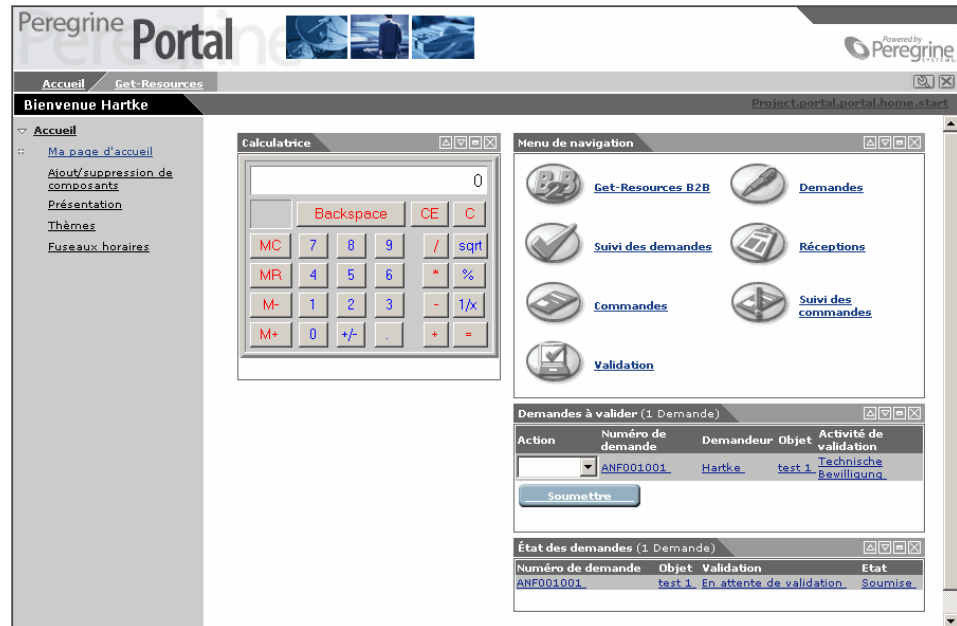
Peregrine Portal

Powered by Peregrine SYSTEMS

Accueil Get-Resources

Bienvenue Hartke

Project.portal.portal.home.start

Accueil

Ma page d'accueil

Ajout/suppression de composants

Présentation

Thèmes

Fuseaux horaires

Calculatrice

0

| | Backspace | CE | C | |
|---|---|---|---|---|
| MC | 7 | 8 | 9 | / | sqrt |
| MR | 4 | 5 | 6 | * | % |
| M- | 1 | 2 | 3 | - | 1/x |
| M+ | 0 | +/- | . | + | = |

Menu de navigation

Get-Resources B2B

Demandes

Suivi des demandes

Réceptions

Commandes

Suivi des commandes

Validation

Demandes à valider (1 Demande)

| Action | Numéro de demande | Demandeur | Objet | Activité de validation |
|---|---|---|---|---|
| | ANF001001 | Hartke | test 1 | Technische Bewilligung |

Soumettre

État des demandes (1 Demande)

| Numéro de demande | Objet | Validation | Etat |
|---|---|---|---|
| ANF001001 | test 1 | En attente de validation | Soumise |